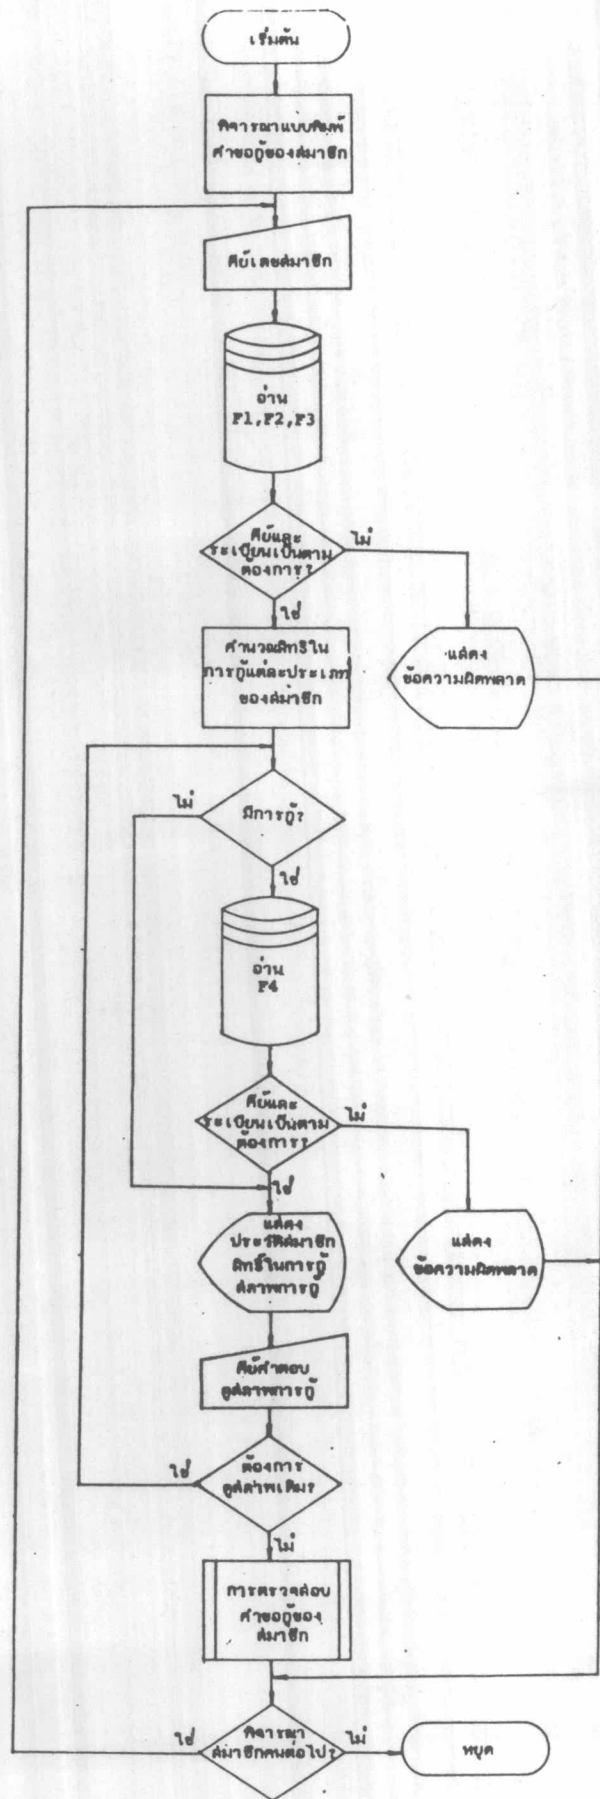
เริ่มต้น

พิจารณาแบบพิมพ์คำขอกู้ของสมาชิก

คีย์เลขสมาชิก

อ่าน F1,F2,F3

คีย์และระเบียนเป็นตามต้องการ?

ไม่

ใช่

คำนวณสิทธิในการกู้แต่ละประเภทของสมาชิก

แสดงข้อความผิดพลาด

มีการกู้?

ไม่

ใช่

อ่าน F4

คีย์และระเบียนเป็นตามต้องการ?

ไม่

ใช่

แสดงประวัติสมาชิก สิทธิในการกู้ สถานภาพการกู้

แสดงข้อความผิดพลาด

คีย์คำตอบดูสถานภาพการกู้

ต้องการดูสถานภาพเพิ่ม?

ใช่

ไม่

การตรวจสอบคำขอกู้ของสมาชิก

พิจารณาสมาชิกคนต่อไป?

ใช่

ไม่

หยุด